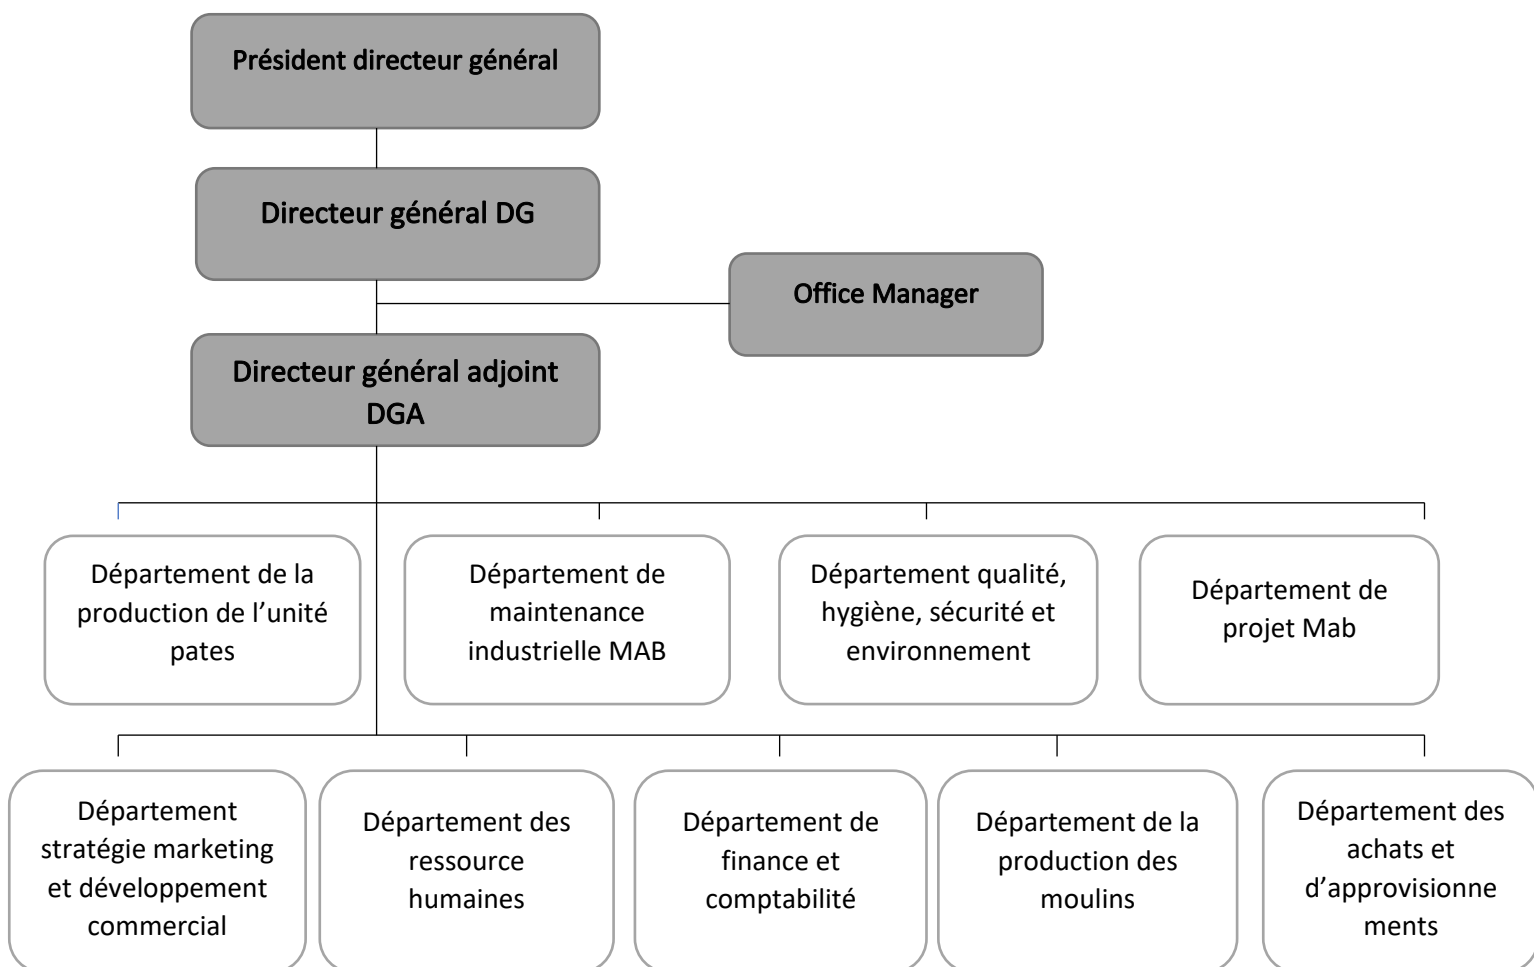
Président directeur général

Directeur général DG

Office Manager

Directeur général adjoint DGA

Département de la production de l'unité pates

Département de maintenance industrielle MAB

Département qualité, hygiène, sécurité et environnement

Département de projet Mab

Département stratégie marketing et développement commercial

Département des ressource humaines

Département de finance et comptabilité

Département de la production des moulins

Département des achats et d'approvisionne ments